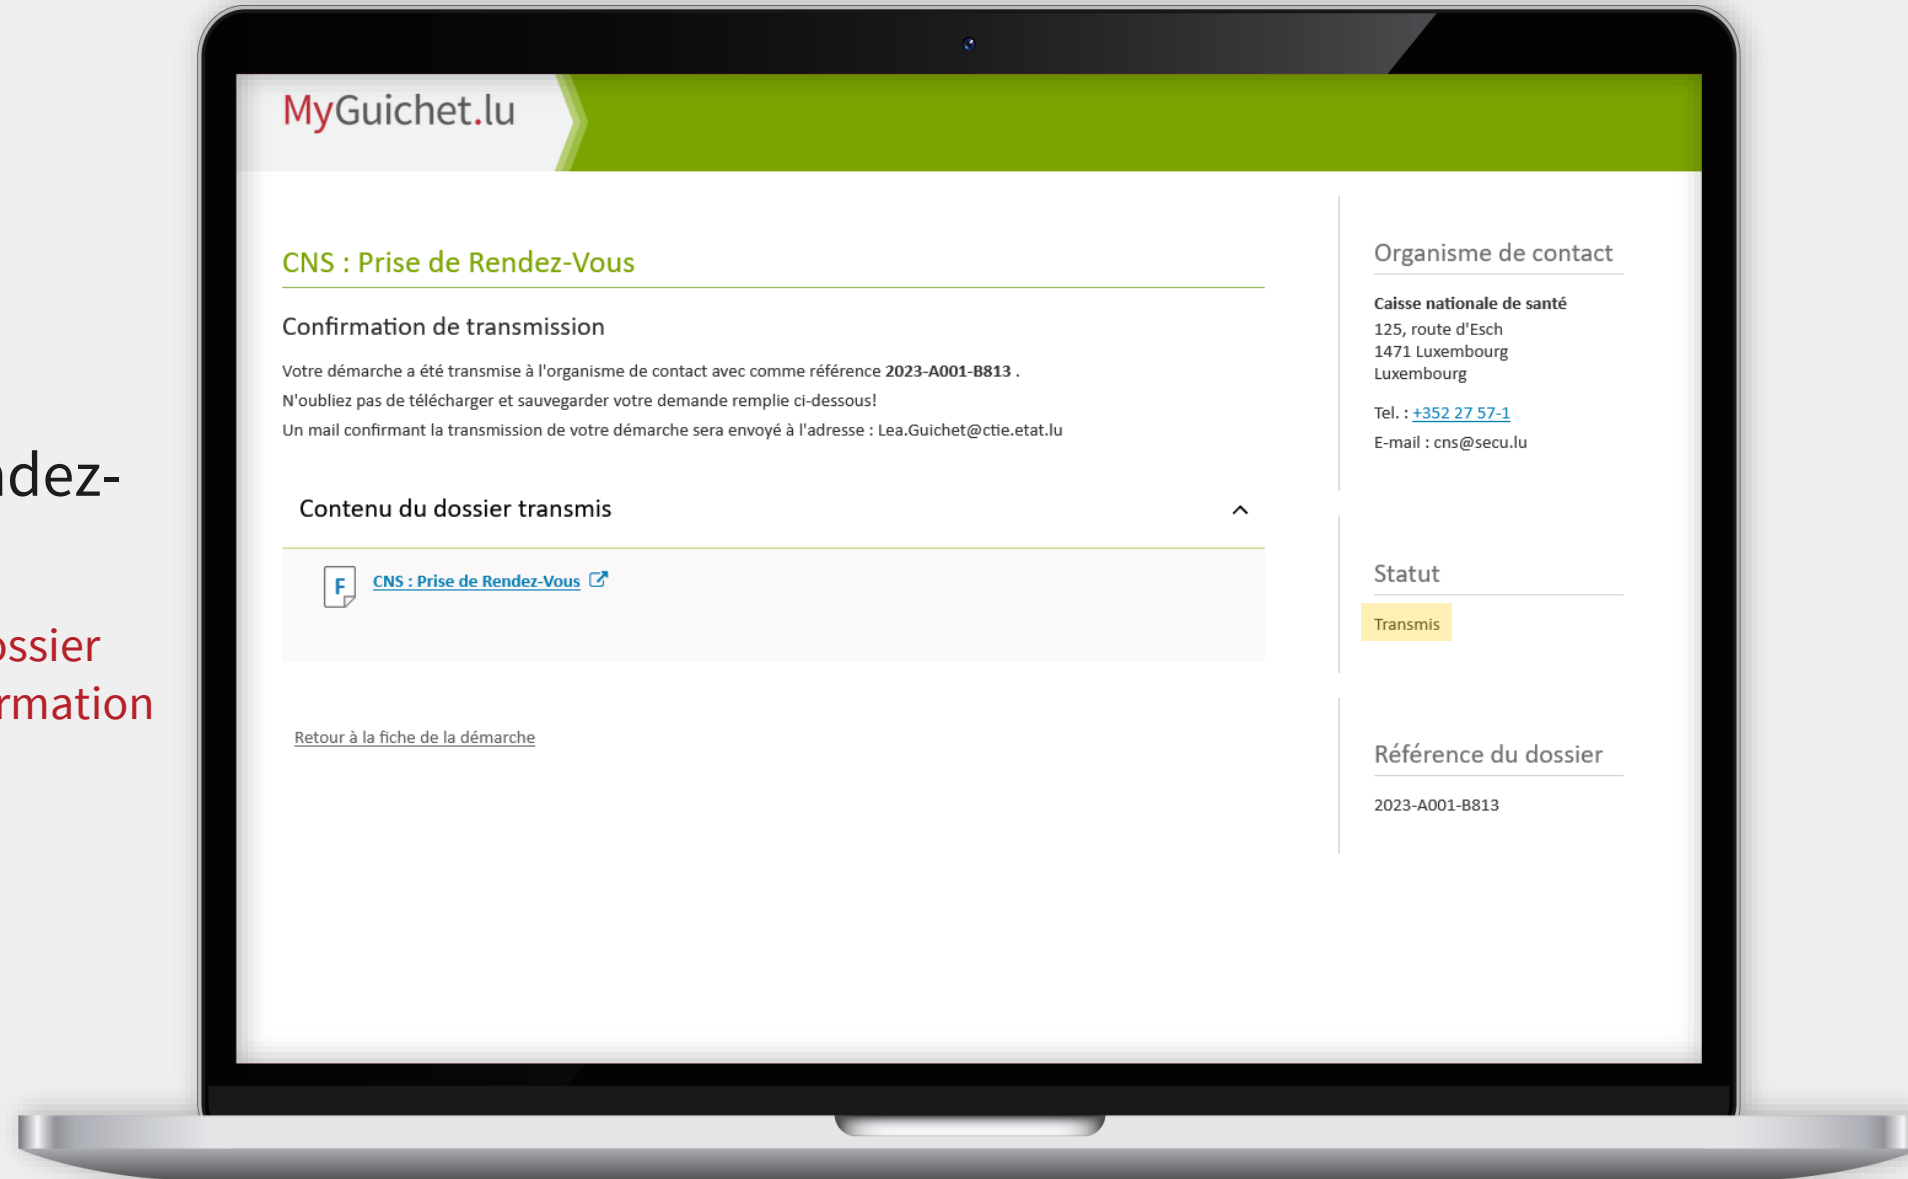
dez-

ssier
rmation

MyGuichet.lu

CNS : Prise de Rendez-Vous

Confirmation de transmission

Votre démarche a été transmise à l'organisme de contact avec comme référence **2023-A001-B813** .

N'oubliez pas de télécharger et sauvegarder votre demande remplie ci-dessous!

Un mail confirmant la transmission de votre démarche sera envoyé à l'adresse : Lea.Guichet@ctie.etat.lu

Contenu du dossier transmis

F

CNS : Prise de Rendez-Vous

Retour à la fiche de la démarche

Organisme de contact

**Caisse nationale de santé**
125, route d'Esch
1471 Luxembourg
Luxembourg

Tel. : +352 27 57-1

E-mail : cns@secu.lu

Statut

Transmis

Référence du dossier

2023-A001-B813